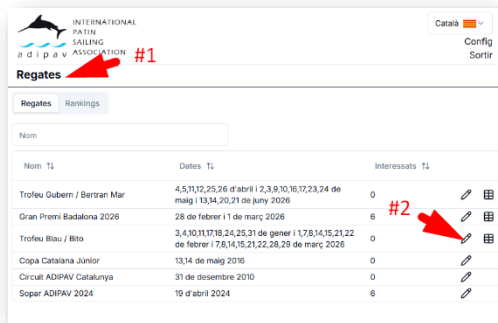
adipav INTERNATIONAL PATIN SAILING ASSOCIATION

Català
Config
Sortir

#1

Regates

Regates | Rankings

Nom

| Nom ⇅ | Dates ⇅ | Interessats ⇅ |
|---|---|---|
| Trofeu Gubern / Bertran Mar | 4,5,11,12,25,26 d'abril i 2,3,9,10,16,17,23,24 de maig i 13,14,20,21 de juny 2026 | 0 |
| Gran Premi Badalona 2026 | 28 de febrer i 1 de març 2026 | 6 |
| Trofeu Blau / Bito | 3,4,10,11,17,18,24,25,31 de gener i 1,7,8,14,15,21,22 de febrer i 7,8,14,15,21,22,28,29 de març 2026 | 0 |
| Copa Catalana Júnior | 13,14 de maig 2016 | 0 |
| Circuit ADIPAV Catalunya | 31 de desembre 2010 | 0 |
| Sopar ADIPAV 2024 | 19 d'abril 2024 | 6 |

#2